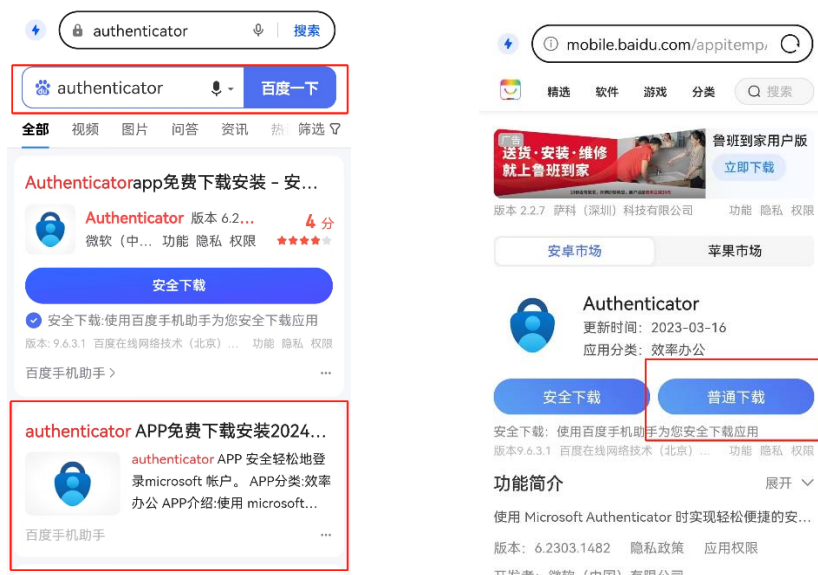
authenticator 搜索

authenticator 百度一下

全部 视频 图片 问答 资讯 热 筛选

Authenticatorapp免费下载安装 - 安...

Authenticator 版本 6.2... 4 分
微软（中... 功能 隐私 权限

安全下载

安全下载:使用百度手机助手为您安全下载应用

版本: 9.6.3.1 百度在线网络技术（北京）... 功能 隐私 权限

百度手机助手 >

authenticator APP免费下载安装2024...

authenticator APP 安全轻松地登录microsoft 帐户。 APP分类:效率办公 APP介绍:使用 microsoft...

百度手机助手

mobile.baidu.com/appitemp

精选 软件 游戏 分类 搜索

广告 送货·安装·维修 就上鲁班到家

鲁班到家用户版
立即下载

版本 2.2.7 萨科（深圳）科技有限公司 功能 隐私 权限

安卓市场 苹果市场

Authenticator
更新时间: 2023-03-16
应用分类: 效率办公

安全下载 普通下载

安全下载: 使用百度手机助手为您安全下载应用
版本: 9.6.3.1 百度在线网络技术（北京）... 功能 隐私 权限

功能简介 展开

使用 Microsoft Authenticator 时实现轻松便捷的安...

版本: 6.2303.1482 隐私政策 应用权限

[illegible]